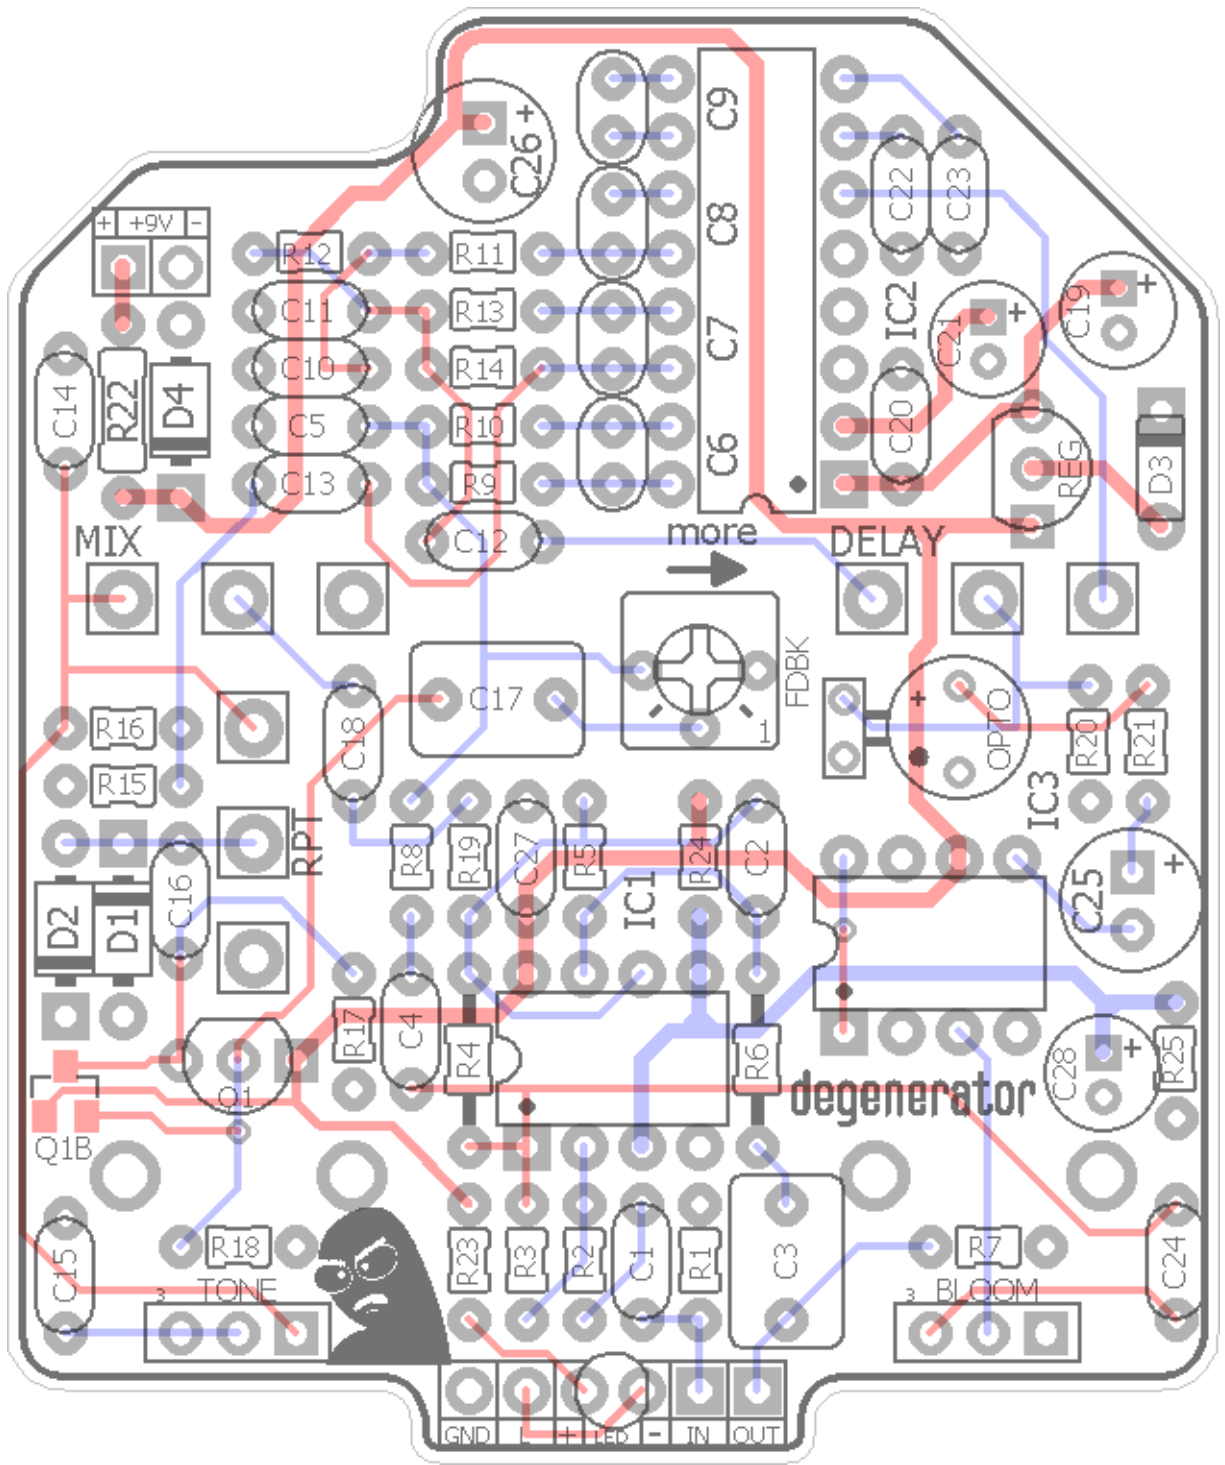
C26 +
C9
C8
C7
C6
C22
C23
IC2
C21 +
C19 +
C20
REG
D3
+ +9V -
R12
R11
C11
R13
C10
R14
C5
R10
C13
R9
C12
C14
R22
D4
MIX
more
DELAY
FDBK
1
C17
C18
OPTO
R20
R21
IC3
R16
R15
RPT
R8
R19
C27
R5
R24
C2
IC1
C25 +
D2
D1
C16
R17
C4
R4
R6
degenerator
C28 +
R25
Q1
Q1B
R18
R23
R3
R2
C1
R1
C3
R7
C15
3 TONE
3 BLOOM
C24
GND
+ LED -
IN
OUT